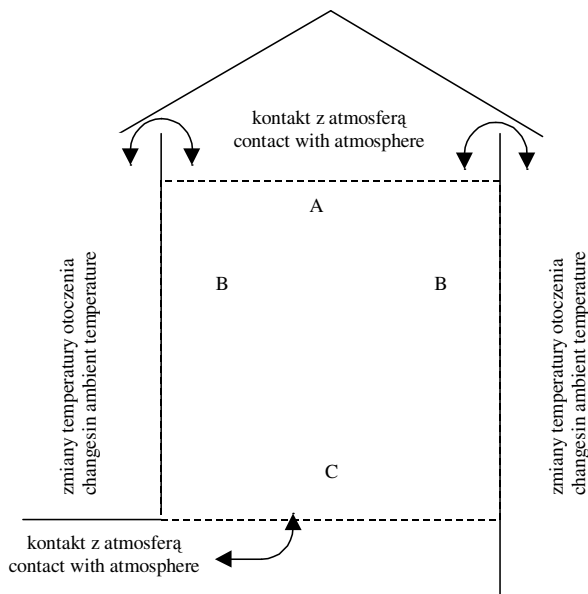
kontakt z atmosferą
contact with atmosphere

A

zmiany temperatury otoczenia
changesin ambient temperature

B

B

zmiany temperatury otoczenia
changesin ambient temperature

C

kontakt z atmosferą
contact with atmosphere